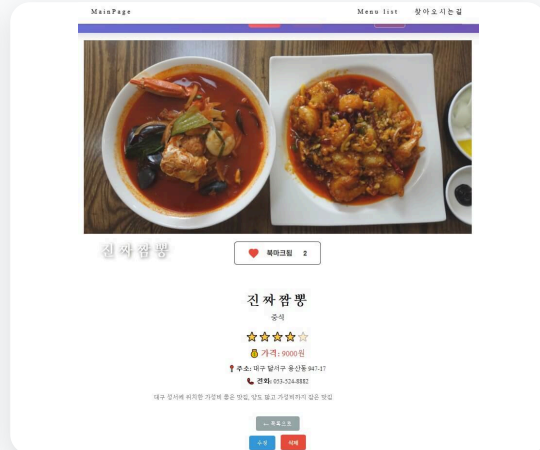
MainPage

Menu list

찾아오시는길

진짜짬뽕

북마크됨 2

진짜짬뽕

중식

💰 가격: 9000원

주소: 대구 달서구 용산동 947-17

전화: 053-524-8882

대구 정서에 위치한 가성비 좋은 맛집, 양도 많고 가성비까지 갖은 맛집

← 목록으로

수정

삭제